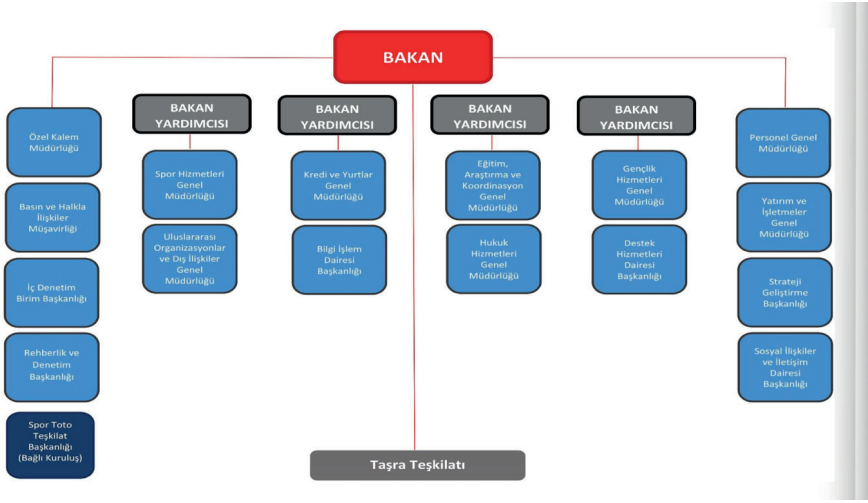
BAKAN

Özel Kalem Müdürlüğü

Basın ve Halkla İlişkiler Müşavirliği

İç Denetim Birim Başkanlığı

Rehberlik ve Denetim Başkanlığı

Spor Toto Teşkilat Başkanlığı (Bağlı Kuruluş)

BAKAN YARDIMCISI

Spor Hizmetleri Genel Müdürlüğü

Uluslararası Organizasyonlar ve Dış İlişkiler Genel Müdürlüğü

BAKAN YARDIMCISI

Kredi ve Yurtlar Genel Müdürlüğü

Bilgi İşlem Dairesi Başkanlığı

BAKAN YARDIMCISI

Eğitim, Araştırma ve Koordinasyon Genel Müdürlüğü

Hukuk Hizmetleri Genel Müdürlüğü

BAKAN YARDIMCISI

Gençlik Hizmetleri Genel Müdürlüğü

Destek Hizmetleri Dairesi Başkanlığı

Personel Genel Müdürlüğü

Yatırım ve İşletmeler Genel Müdürlüğü

Strateji Geliştirme Başkanlığı

Sosyal İlişkiler ve İletişim Dairesi Başkanlığı

Taşra Teşkilatı